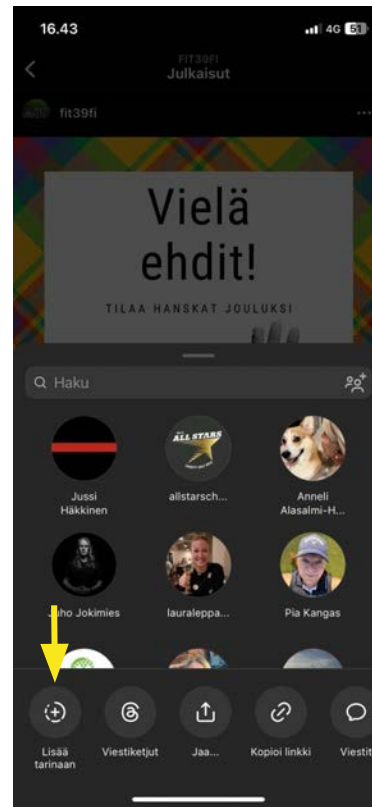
16.43
4G 51

FIT39FI
Julkaisut

fit39fi

Vielä ehdit!

TILAA HANSKAT JOULUKSI

Haku

Jussi Häkkinen

allstarsch...

Anneli Alasalmi-H...

ALL STARS

Juho Jokimies

lauraleppa...

Pia Kangas

Lisää tarinaan

Viestiketjut

Jaa...

Kopioi linkki

Viestit